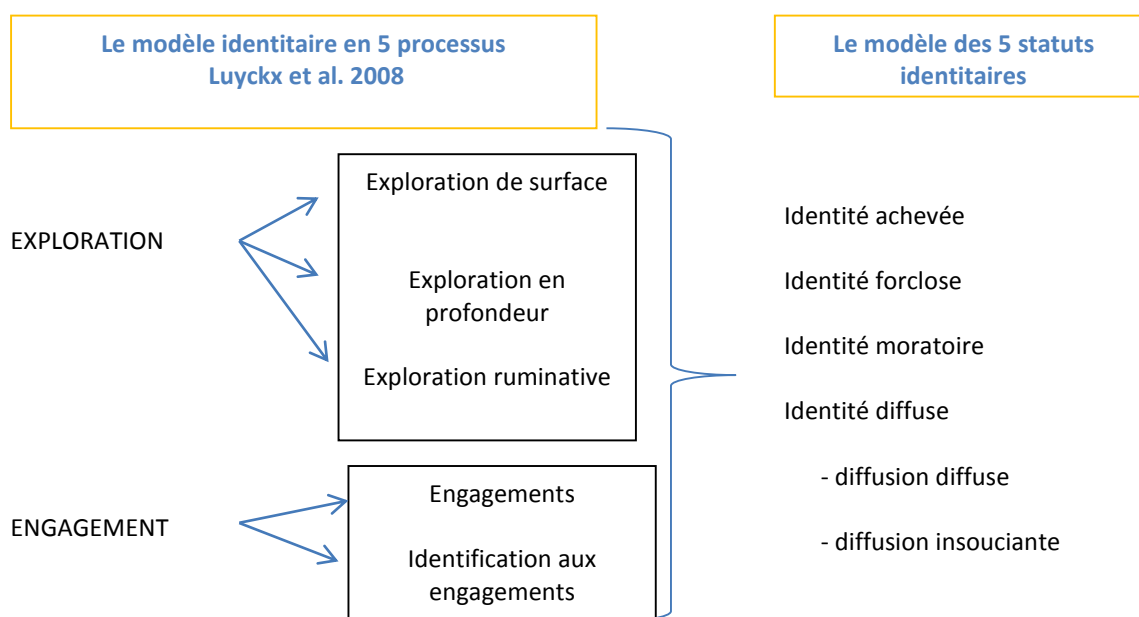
Le modèle identitaire en 5 processus
Luyckx et al. 2008

Le modèle des 5 statuts identitaires

EXPLORATION

Exploration de surface

Exploration en profondeur

Exploration ruminative

ENGAGEMENT

Engagements

Identification aux engagements

Identité achevée

Identité forclose

Identité moratoire

Identité diffuse

- diffusion diffuse

- diffusion insouciante